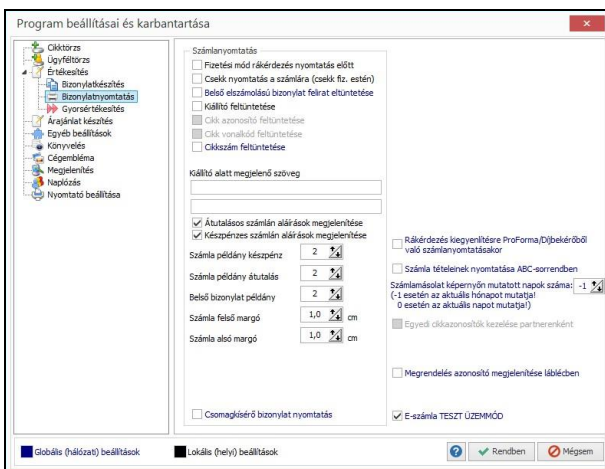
Program beállításai és karbantartása

Cikktörzs
Ügyféltörzs
Értékesítés
Bizonylatkészítés
Bizonylatnyomtatás
Gyorsértékesítés
Árajánlat készítés
Egyéb beállítások
Könyvelés
Cégembléma
Megjelenítés
Naplózás
Nyomtató beállítása

Számlanyomtatás
Fizetési mód rákérdezés nyomtatás előtt
Csekk nyomtatás a számlára (csekk fiz. estén)
Belső elszámolású bizonylat felirat eltüntetése
Kiállító feltüntetése
Cikk azonosító feltüntetése
Cikk vonalkód feltüntetése
Cikkszám feltüntetése

Kiállító alatt megjelenő szöveg

Átutalásos számlán aláírások megjelenítése
Készpénzes számlán aláírások megjelenítése

Számla példány készpénz 2
Számla példány átutalás 2
Belső bizonylat példány 2
Számla felső margó 1,0 cm
Számla alsó margó 1,0 cm

Csomagkísérő bizonylat nyomtatás

Rákérdezés kiegyenlítésre ProForma/Díjbekérőből való számlanyomtatásakor

Számla tételeinek nyomtatása ABC-sorrendben

Számlamásolat képernyőn mutatott napok száma: -1
(-1 esetén az aktuális hónapot mutatja!
0 esetén az aktuális napot mutatja!)

Egyedi cikkazonosítók kezelése partnerenként

Megrendelés azonosító megjelenítése láblécben

E-számla TESZT ÜZEMMÓD

Globális (hálózati) beállítások
Lokális (helyi) beállítások
Rendben
Mégsem